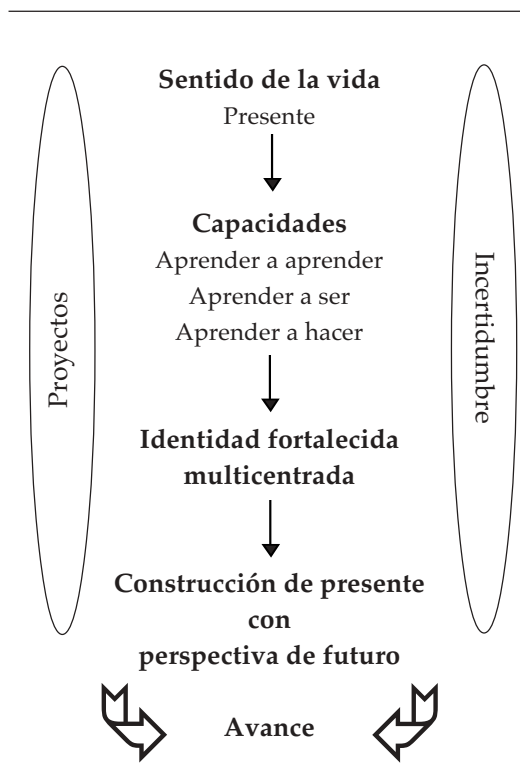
Proyectos

**Sentido de la vida**
Presente

**Capacidades**
Aprender a aprender
Aprender a ser
Aprender a hacer

**Identidad fortalecida multicentrada**

**Construcción de presente con perspectiva de futuro**

Incertidumbre

**Avance**